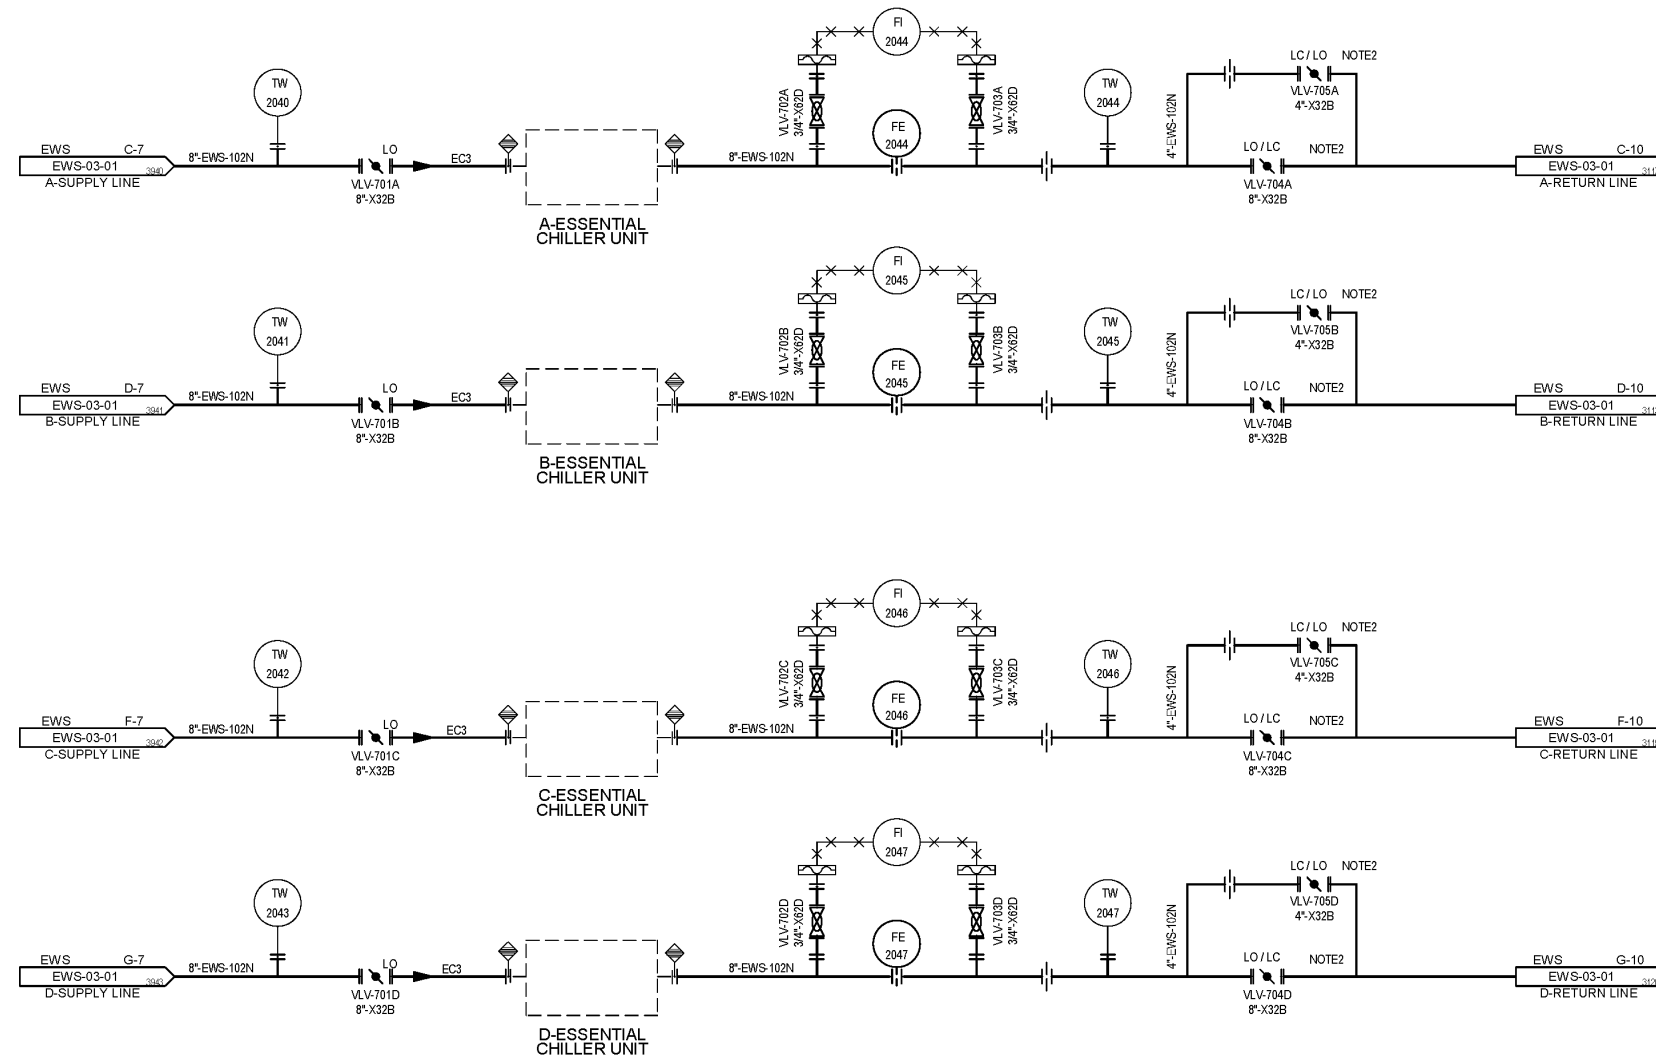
FI
2044

TW
2040

VLV-702A
3/4"-X62D

VLV-703A
3/4"-X62D

TW
2044

4"-EWS-102N

LC / LO NOTE2
VLV-705A
4"-X32B

FE
2044

EWS C-7
EWS-03-01 3940
A-SUPPLY LINE

8"-EWS-102N

LO
VLV-701A
8"-X32B

EC3

8"-EWS-102N

LO / LC NOTE2
VLV-704A
8"-X32B

EWS C-10
EWS-03-01 311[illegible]
A-RETURN LINE

A-ESSENTIAL
CHILLER UNIT

FI
2045

TW
2041

VLV-702B
3/4"-X62D

VLV-703B
3/4"-X62D

TW
2045

4"-EWS-102N

LC / LO NOTE2
VLV-705B
4"-X32B

FE
2045

EWS D-7
EWS-03-01 3941
B-SUPPLY LINE

8"-EWS-102N

LO
VLV-701B
8"-X32B

EC3

8"-EWS-102N

LO / LC NOTE2
VLV-704B
8"-X32B

EWS D-10
EWS-03-01 311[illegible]
B-RETURN LINE

B-ESSENTIAL
CHILLER UNIT

FI
2046

TW
2042

VLV-702C
3/4"-X62D

VLV-703C
3/4"-X62D

TW
2046

4"-EWS-102N

LC / LO NOTE2
VLV-705C
4"-X32B

FE
2046

EWS F-7
EWS-03-01 3942
C-SUPPLY LINE

8"-EWS-102N

LO
VLV-701C
8"-X32B

EC3

8"-EWS-102N

LO / LC NOTE2
VLV-704C
8"-X32B

EWS F-10
EWS-03-01 311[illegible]
C-RETURN LINE

C-ESSENTIAL
CHILLER UNIT

FI
2047

TW
2043

VLV-702D
3/4"-X62D

VLV-703D
3/4"-X62D

TW
2047

4"-EWS-102N

LC / LO NOTE2
VLV-705D
4"-X32B

FE
2047

EWS G-7
EWS-03-01 3943
D-SUPPLY LINE

8"-EWS-102N

LO
VLV-701D
8"-X32B

EC3

8"-EWS-102N

LO / LC NOTE2
VLV-704D
8"-X32B

EWS G-10
EWS-03-01 312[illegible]
D-RETURN LINE

D-ESSENTIAL
CHILLER UNIT